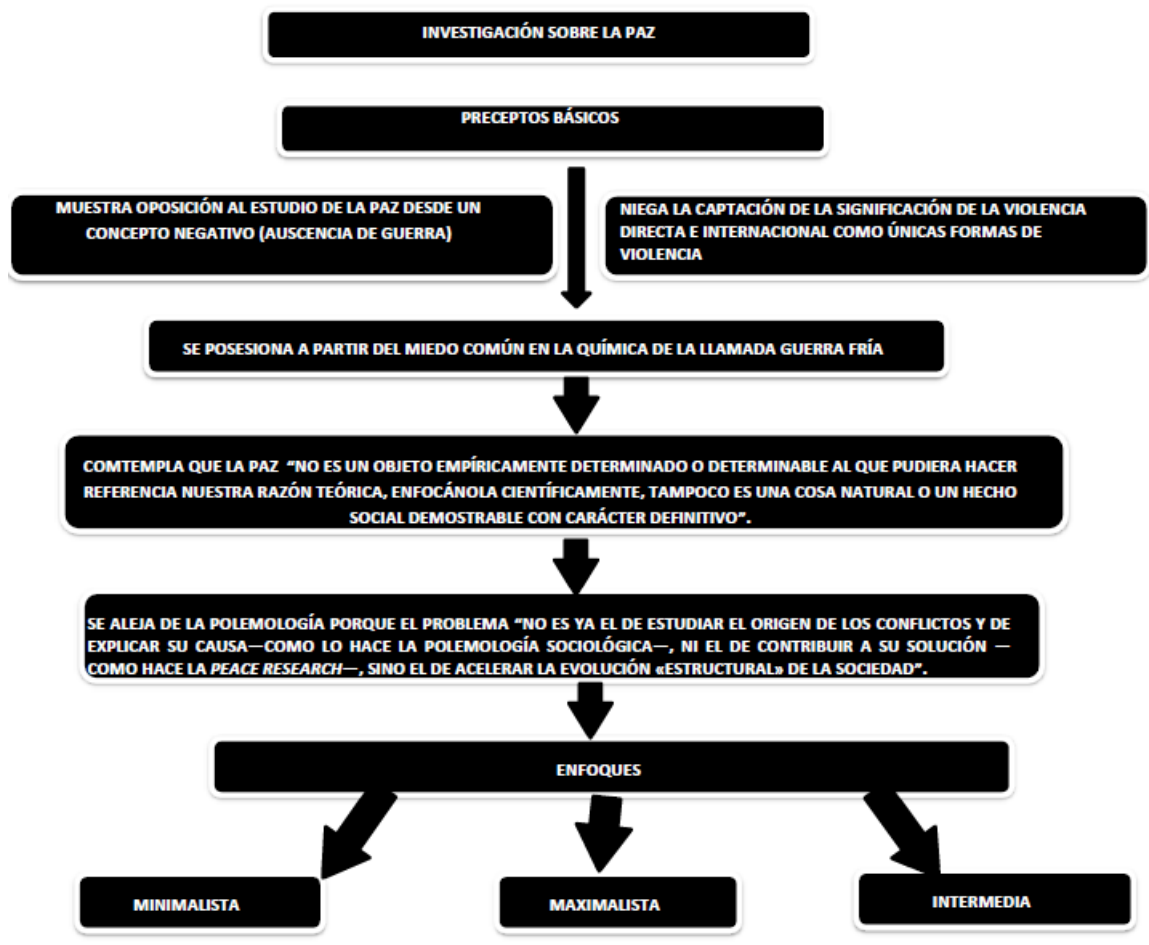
INVESTIGACIÓN SOBRE LA PAZ

PRECEPTOS BÁSICOS

MUESTRA OPOSICIÓN AL ESTUDIO DE LA PAZ DESDE UN CONCEPTO NEGATIVO (AUSCENCIA DE GUERRA)

NIEGA LA CAPTACIÓN DE LA SIGNIFICACIÓN DE LA VIOLENCIA DIRECTA E INTERNACIONAL COMO ÚNICAS FORMAS DE VIOLENCIA

SE POSESIONA A PARTIR DEL MIEDO COMÚN EN LA QUÍMICA DE LA LLAMADA GUERRA FRÍA

COMTEMPLA QUE LA PAZ "NO ES UN OBJETO EMPÍRICAMENTE DETERMINADO O DETERMINABLE AL QUE PUDIERA HACER REFERENCIA NUESTRA RAZÓN TEÓRICA, ENFOCÁNOLA CIENTÍFICAMENTE, TAMPOCO ES UNA COSA NATURAL O UN HECHO SOCIAL DEMOSTRABLE CON CARÁCTER DEFINITIVO".

SE ALEJA DE LA POLEMOLOGÍA PORQUE EL PROBLEMA "NO ES YA EL DE ESTUDIAR EL ORIGEN DE LOS CONFLICTOS Y DE EXPLICAR SU CAUSA—COMO LO HACE LA POLEMOLOGÍA SOCIOLÓGICA—, NI EL DE CONTRIBUIR A SU SOLUCIÓN —COMO HACE LA *PEACE RESEARCH*—, SINO EL DE ACELERAR LA EVOLUCIÓN «ESTRUCTURAL» DE LA SOCIEDAD".

ENFOQUES

MINIMALISTA

MAXIMALISTA

INTERMEDIA